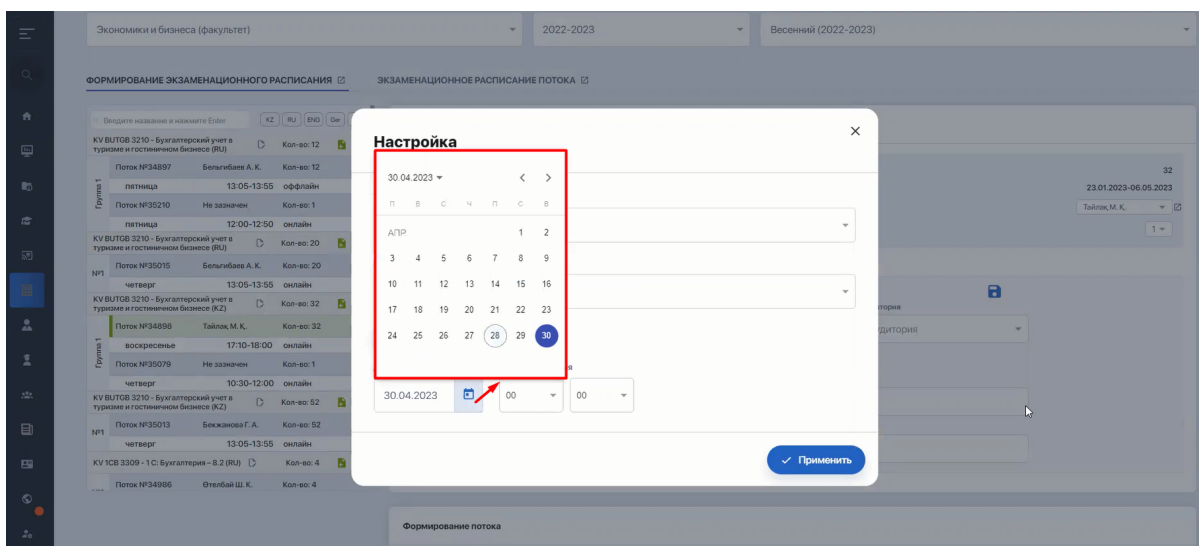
Экономики и бизнеса (факультет)
2022-2023
Весенний (2022-2023)

ФОРМИРОВАНИЕ ЭКЗАМЕНАЦИОННОГО РАСПИСАНИЯ
ЭКЗАМЕНАЦИОННОЕ РАСПИСАНИЕ ПОТОКА

Введите название и нажмите Enter
KZ RU ENG Ger

KV BUTGB 3210 - Бухгалтерский учет в туризме и гостиничном бизнесе (RU) Кол-во: 12
Поток №34897 Бельгибаев А. К. Кол-во: 12
Группа 1
пятница 13:05-13:55 оффлайн
Поток №35210 Не назначен Кол-во: 1
пятница 12:00-12:50 онлайн
KV BUTGB 3210 - Бухгалтерский учет в туризме и гостиничном бизнесе (RU) Кол-во: 20
№1
Поток №35015 Бельгибаев А. К. Кол-во: 20
четверг 13:05-13:55 онлайн
KV BUTGB 3210 - Бухгалтерский учет в туризме и гостиничном бизнесе (KZ) Кол-во: 32
Поток №34898 Тайлак М. К. Кол-во: 32
Группа 1
воскресенье 17:10-18:00 онлайн
Поток №35079 Не назначен Кол-во: 1
четверг 10:30-12:00 онлайн
KV BUTGB 3210 - Бухгалтерский учет в туризме и гостиничном бизнесе (KZ) Кол-во: 52
№1
Поток №35013 Бекжанова Г. А. Кол-во: 52
четверг 13:05-13:55 онлайн
KV 1CB 3309 - 1 С: Бухгалтерия – 8.2 (RU) Кол-во: 4
Поток №34986 Өтелбай Ш. К. Кол-во: 4

Настройка

30.04.2023
П В С Ч П С В
АПР.
1 2
3 4 5 6 7 8 9
10 11 12 13 14 15 16
17 18 19 20 21 22 23
24 25 26 27 28 29 30

я
30.04.2023
00
00

Применить

32
23.01.2023-06.05.2023
Тайлак М. К.
1
тория
удитория

Формирование потока